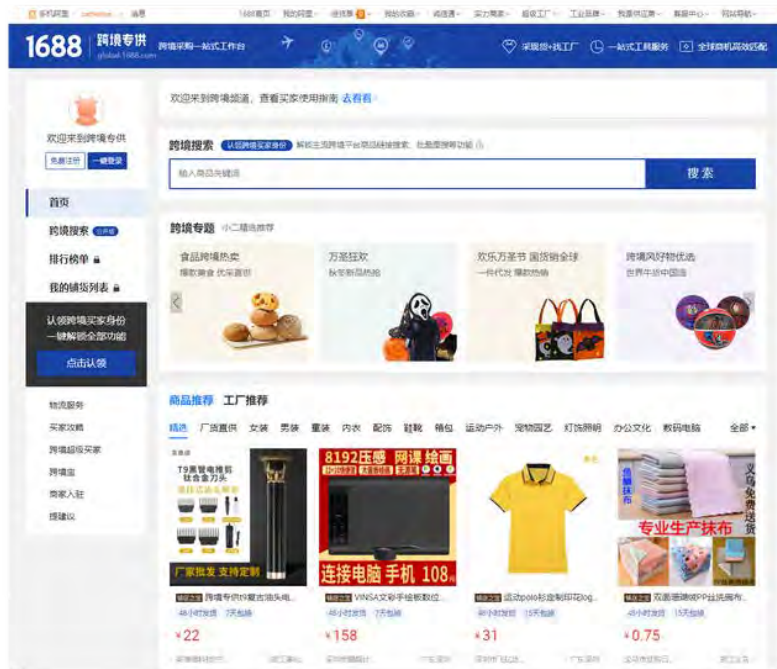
亚利阿里 | catherine | 消息 | 1688首页 | 我的阿里 | 进货单 | 我的收藏 | 阿里通 | 买家服务 | 超级工厂 | 工业品牌 | 我要供应商 | 客服中心 | 网站导航

1688 跨境专供 global.1688.com 跨境采购一站式工作台

采购货+找工厂 一站式工具服务 全球商机营销系统

欢迎来到跨境专供
免费注册 一键登录

首页
跨境搜索
排行榜单
我的铺货列表

认领跨境买家身份
一键解锁全部功能
点击认领

物流服务
买家攻略
跨境超级买家
跨境虫
商家入驻
提建议

欢迎来到跨境频道，查看买家使用指南 去看看

跨境搜索 认领跨境买家身份 解锁主流跨境平台商品铺货搜索，批量搜索等功能

输入商品关键词

搜索

跨境专题 小二精选推荐

食品跨境热卖
爆款美食 优采首选

万圣狂欢
秋冬新品热销

欢乐万圣节 国货销全球
一件代发 爆款热销

跨境风好物优选
世界牛运中国造

商品推荐 工厂推荐

精选 厂货直供 女装 男装 童装 内衣 配饰 鞋靴 箱包 运动户外 宠物园艺 灯饰照明 办公文化 数码电脑 全部

T9黑管电推剪
钛合金刀头
厂家批发 支持定制
跨境专供外贸古油头电...
48小时发货 7天包换
¥22

8192压感 网课 绘画
连接电脑 手机 108
VINSA文彩手绘板数位...
48小时发货 7天包换
¥158

运动polo衫定制印花log...
48小时发货 15天包换
¥31

义乌 免费
专业生产抹布
双面珊瑚绒PP丝抹布...
48小时发货 15天包换
¥0.75